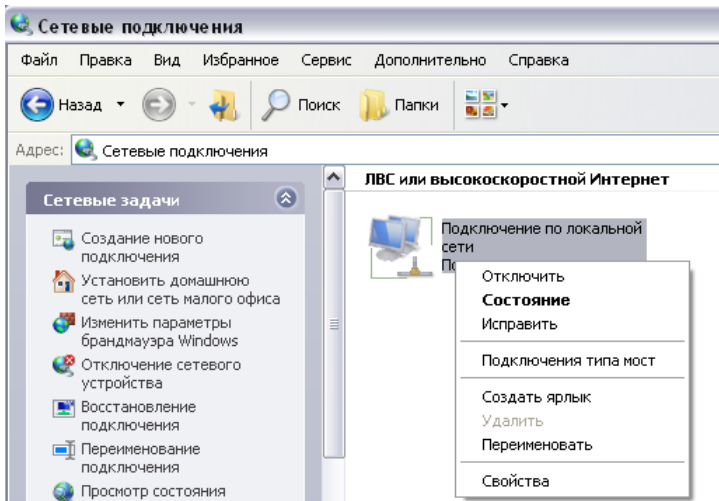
Сетевые подключения

Файл Правка Вид Избранное Сервис Дополнительно Справка

Назад Поиск Папки

Адрес: Сетевые подключения

Сетевые задачи

Создание нового подключения

Установить домашнюю сеть или сеть малого офиса

Изменить параметры брандмауэра Windows

Отключение сетевого устройства

Восстановление подключения

Переименование подключения

Просмотр состояния

ЛВС или высокоскоростной Интернет

Подключение по локальной сети

По

Отключить
Состояние
Исправить
Подключения типа мост
Создать ярлык
Удалить
Переименовать
Свойства